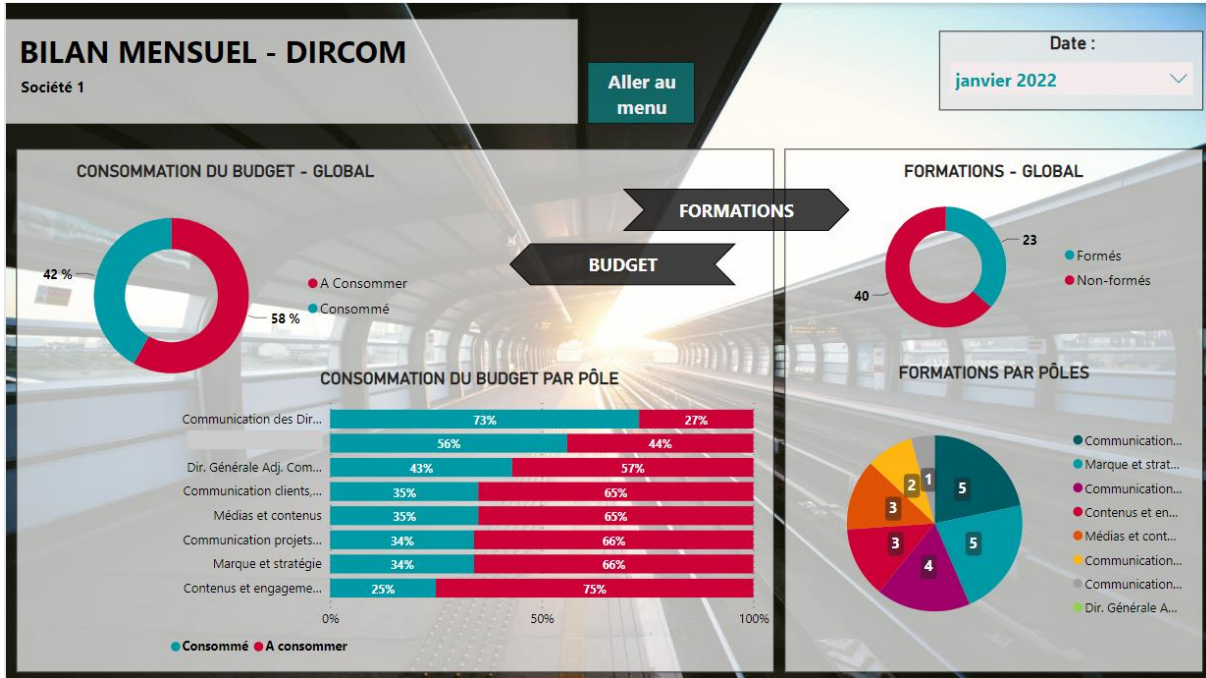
BILAN MENSUEL - DIRCOM
Société 1

Aller au menu

Date :
janvier 2022

CONSOMMATION DU BUDGET - GLOBAL

42 %
58 %
A Consommer
Consommé

FORMATIONS
BUDGET

CONSOMMATION DU BUDGET PAR PÔLE

| Pôle | Consommé | A consommer |
|---|---|---|
| Communication des Dir... | 73% | 27% |
| | 56% | 44% |
| Dir. Générale Adj. Com... | 43% | 57% |
| Communication clients,... | 35% | 65% |
| Médias et contenus | 35% | 65% |
| Communication projets... | 34% | 66% |
| Marque et stratégie | 34% | 66% |
| Contenus et engageme... | 25% | 75% |

0%
50%
100%

Consommé A consommer

FORMATIONS - GLOBAL

23
40
Formés
Non-formés

FORMATIONS PAR PÔLES

5
5
4
3
3
2
1

Communication...
Marque et strat...
Communication...
Contenus et en...
Médias et cont...
Communication...
Communication...
Dir. Générale A...